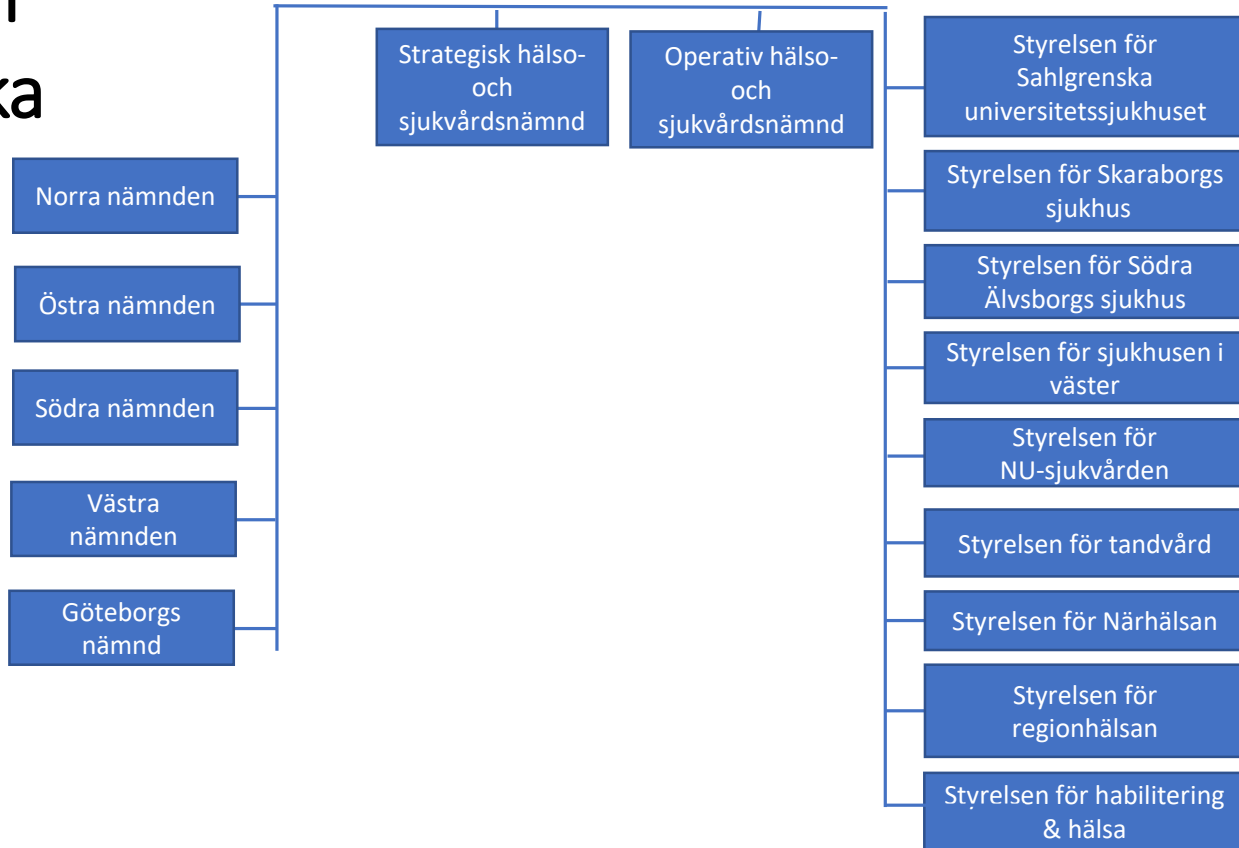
ka

Strategisk hälso- och sjukvårdsnämnd

Operativ hälso- och sjukvårdsnämnd

Styrelsen för Sahlgrenska universitetssjukhuset

Norra nämnden

Styrelsen för Skaraborgs sjukhus

Östra nämnden

Styrelsen för Södra Älvsborgs sjukhus

Södra nämnden

Styrelsen för sjukhusen i väster

Styrelsen för NU-sjukvården

Västra nämnden

Styrelsen för tandvård

Göteborgs nämnd

Styrelsen för Närhälsan

Styrelsen för regionhälsan

Styrelsen för habilitering & hälsa